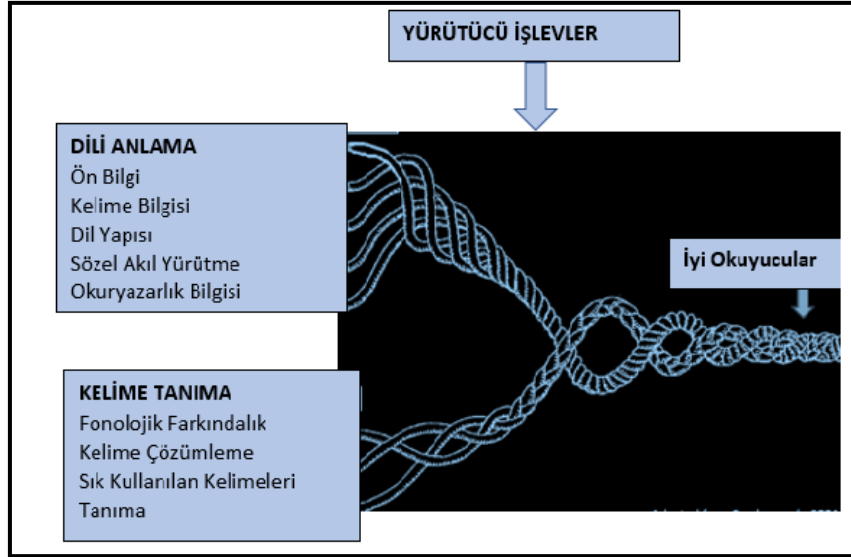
YÜRÜTÜCÜ İŞLEVLER

DİLİ ANLAMA
Ön Bilgi
Kelime Bilgisi
Dil Yapısı
Sözel Akıl Yürütme
Okuryazarlık Bilgisi

İyi Okuyucular

KELİME TANIMA
Fonolojik Farkındalık
Kelime Çözümleme
Sık Kullanılan Kelimeleri Tanıma

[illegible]